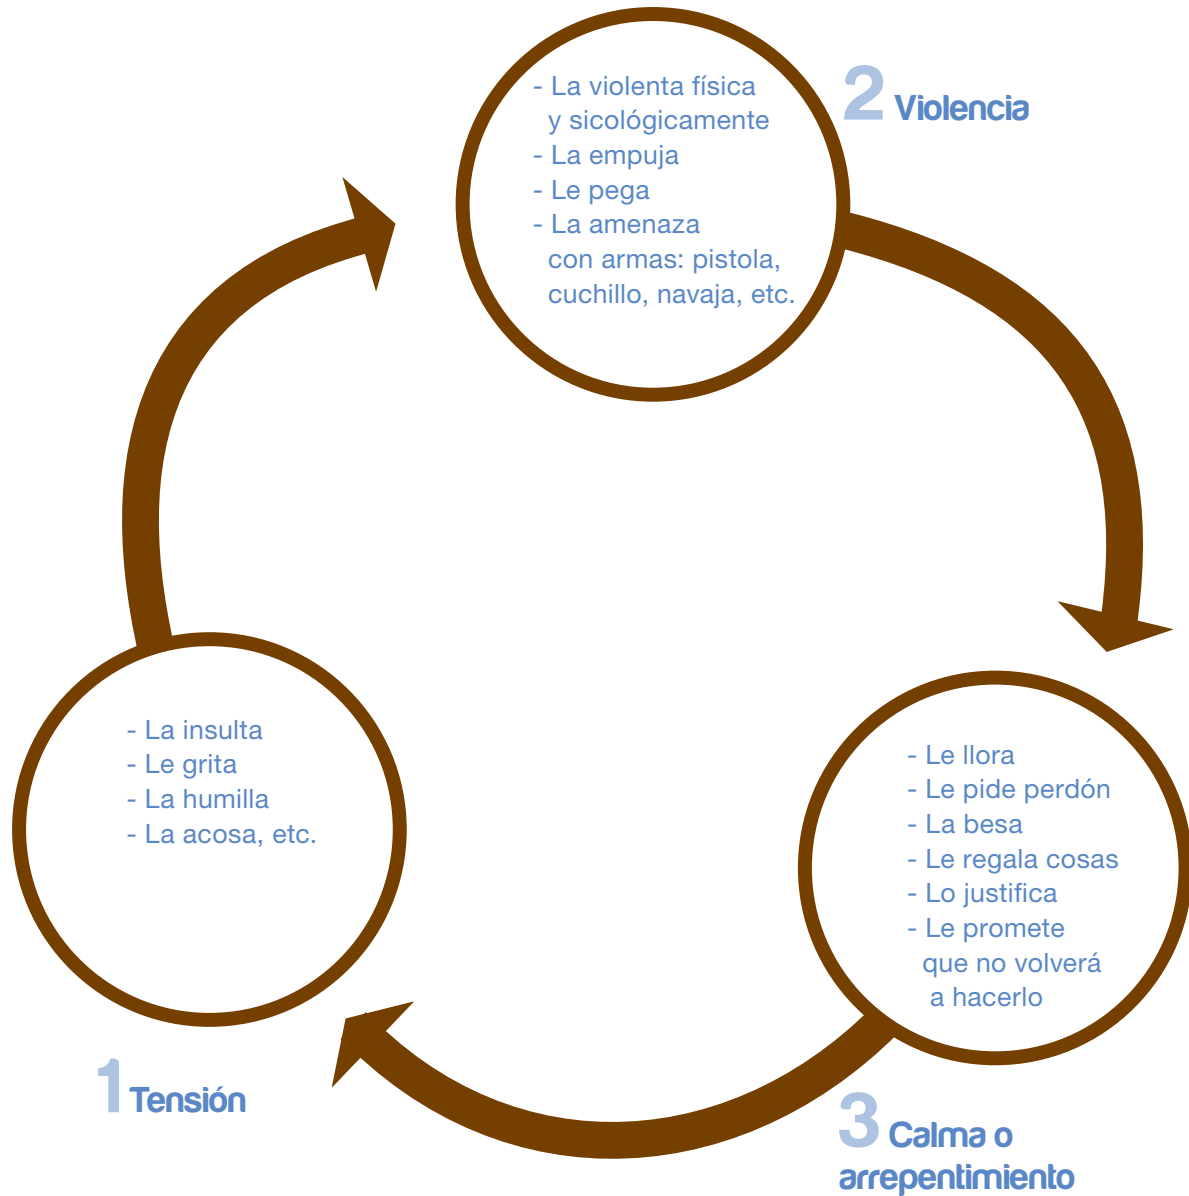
- La violenta física y sicológicamente
- La empuja
- Le pega
- La amenaza con armas: pistola, cuchillo, navaja, etc.

2 Violencia

- La insulta
- Le grita
- La humilla
- La acosa, etc.

- Le llora
- Le pide perdón
- La besa
- Le regala cosas
- Lo justifica
- Le promete que no volverá a hacerlo

1 Tensión

3 Calma o arrepentimiento